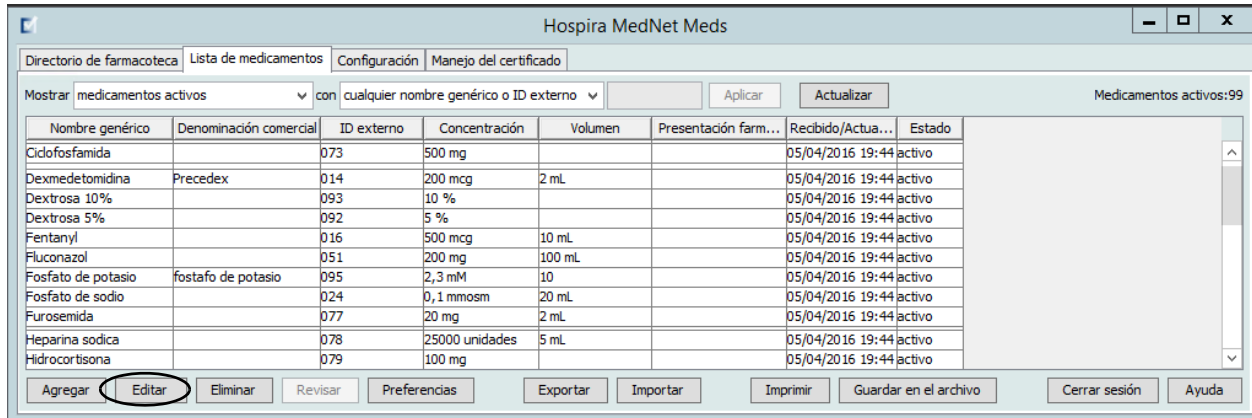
Hospira MedNet Meds

Directorio de farmacoteca | Lista de medicamentos | Configuración | Manejo del certificado

Mostrar medicamentos activos con cualquier nombre genérico o ID externo Aplicar Actualizar Medicamentos activos:99

| Nombre genérico | Denominación comercial | ID externo | Concentración | Volumen | Presentación farm... | Recibido/Actua... | Estado |
|---|---|---|---|---|---|---|---|
| Ciclofosfamida | | 073 | 500 mg | | | 05/04/2016 19:44 | activo |
| Dexmedetomidina | Precedex | 014 | 200 mcg | 2 mL | | 05/04/2016 19:44 | activo |
| Dextrosa 10% | | 093 | 10 % | | | 05/04/2016 19:44 | activo |
| Dextrosa 5% | | 092 | 5 % | | | 05/04/2016 19:44 | activo |
| Fentanyl | | 016 | 500 mcg | 10 mL | | 05/04/2016 19:44 | activo |
| Fluconazol | | 051 | 200 mg | 100 mL | | 05/04/2016 19:44 | activo |
| Fosfato de potasio | fostafo de potasio | 095 | 2,3 mM | 10 | | 05/04/2016 19:44 | activo |
| Fosfato de sodio | | 024 | 0,1 mmosm | 20 mL | | 05/04/2016 19:44 | activo |
| Furosemida | | 077 | 20 mg | 2 mL | | 05/04/2016 19:44 | activo |
| Heparina sodica | | 078 | 25000 unidades | 5 mL | | 05/04/2016 19:44 | activo |
| Hidrocortisona | | 079 | 100 mg | | | 05/04/2016 19:44 | activo |

Agregar Editar Eliminar Revisar Preferencias Exportar Importar Imprimir Guardar en el archivo Cerrar sesión Ayuda